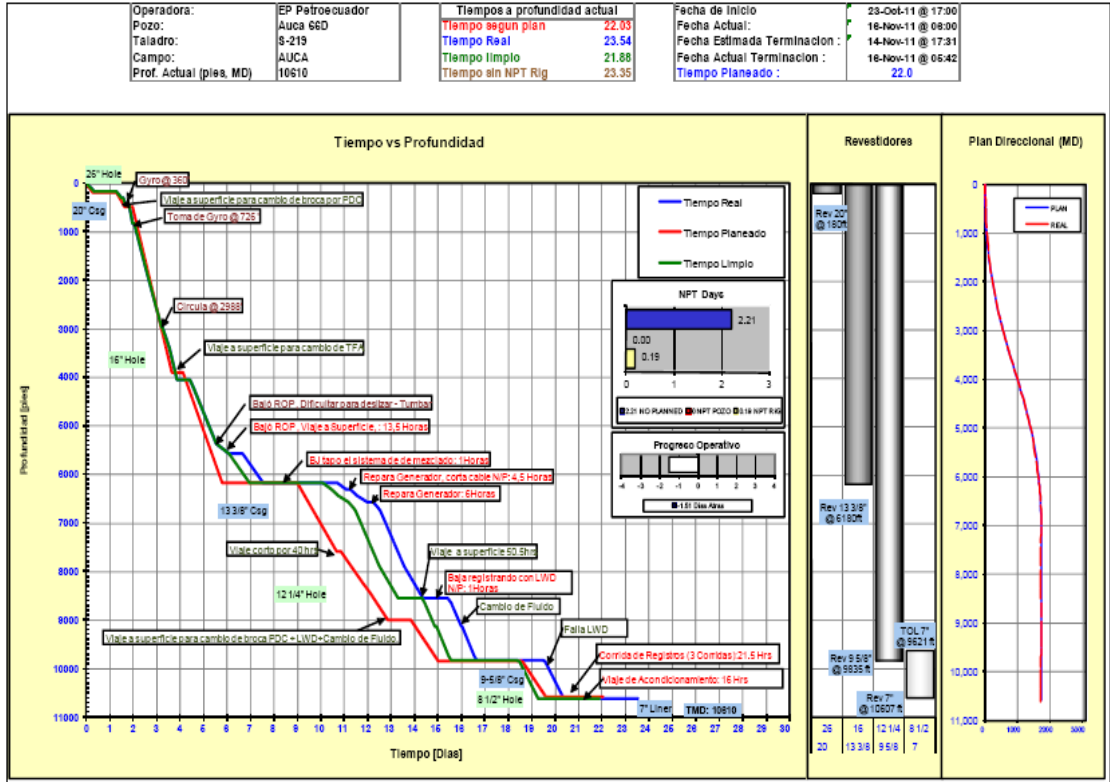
| Operadora: | EP Petroecuador |
|---|---|
| Pozo: | Auca 66D |
| Taladro: | S-219 |
| Campo: | AUCA |
| Prof. Actual (pies, MD) | 10610 |

| Tiempos a profundidad actual | |
|---|---|
| Tiempo segun plan | 22.03 |
| Tiempo Real | 23.54 |
| Tiempo limpio | 21.88 |
| Tiempo sin NPT Rig | 23.35 |

| | |
|---|---|
| Fecha de Inicio | 23-Oct-11 @ 17:00 |
| Fecha Actual: | 16-Nov-11 @ 08:00 |
| Fecha Estimada Terminacion : | 14-Nov-11 @ 17:31 |
| Fecha Actual Terminacion : | 16-Nov-11 @ 05:42 |
| Tiempo Planeado : | 22.0 |

Tiempo vs Profundidad

26" Hole
Gyro @ 360
20" Csg
Viaje a superficie para cambio de broca por PDC
Toma de Gyro @ 726
Circula @ 2998
Viaje a superficie para cambio de TFA
16" Hole
Bajó ROP, Dificultar para deslizar - Tumbar
Bajó ROP, Viaje a Superficie, : 13,5 Horas
BJ tapo el sistema de de mezclado: 1Horas
Repara Generador, corta cable N/P:4,5 Horas
Repara Generador: 6Horas
13 3/8" Csg
Viaje corto por 40 hrs
Viaje a superficie 50,5hrs
Baja registrando con LWD N/P: 1Horas
12 1/4" Hole
Cambio de Fluido
Viaje a superficie para cambio de broca PDC + LWD+Cambio de Fluido
Falla LWD
Corrida de Registros (3 Corridas) 21,5 Hrs
9-5/8" Csg
Viaje de Acondicionamiento: 16 Hrs
8 1/2" Hole
7" Liner
TMD: 10610

Tiempo Real
Tiempo Planeado
Tiempo Limpio

NPT Days
2.21
0.00
0.19
0 1 2 3
2.21 NO PLANNED 0 NPT POZO 0.19 NPT RIG

Progreso Operativo
-4 -3 -2 -1 0 1 2 3 4
-1.51 Dias Atras

Profundidad [pies]
0 1000 2000 3000 4000 5000 6000 7000 8000 9000 10000 11000
Tiempo [Dias]
0 1 2 3 4 5 6 7 8 9 10 11 12 13 14 15 16 17 18 19 20 21 22 23 24 25 26 27 28 29 30

Revestidores
Rev 20" @ 180ft
Rev 13 3/8" @ 6180ft
Rev 9 5/8" @ 9835 ft
TOL 7" @ 9621 ft
Rev 7" @ 10607 ft
| 26 | 16 | 12 1/4 | 8 1/2 |
|---|---|---|---|
| 20 | 13 3/8 | 9 5/8 | 7 |

Plan Direccional (MD)
PLAN
REAL
0 1,000 2,000 3,000 4,000 5,000 6,000 7,000 8,000 9,000 10,000 11,000
0 1000 2000 3000